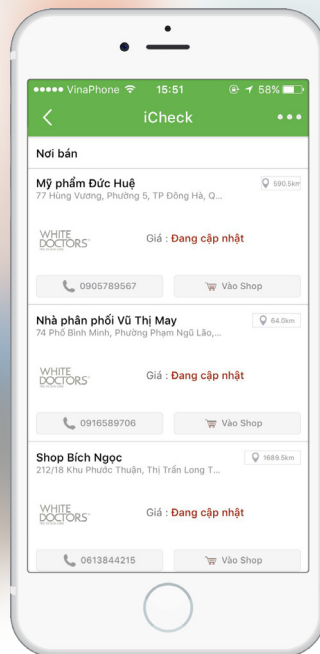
●●●●● VinaPhone 15:51 58%

iCheck

Nơi bán

Mỹ phẩm Đức Huệ
77 Hùng Vương, Phường 5, TP Đông Hà, Q...
590.5km

WHITE DOCTORS

Giá : Đang cập nhật

0905789567

Vào Shop

Nhà phân phối Vũ Thị May
74 Phố Bình Minh, Phường Phạm Ngũ Lão,...
64.0km

WHITE DOCTORS

Giá : Đang cập nhật

0916589706

Vào Shop

Shop Bích Ngọc
212/18 Khu Phước Thuận, Thị Trấn Long T...
1689.5km

WHITE DOCTORS

Giá : Đang cập nhật

0613844215

Vào Shop